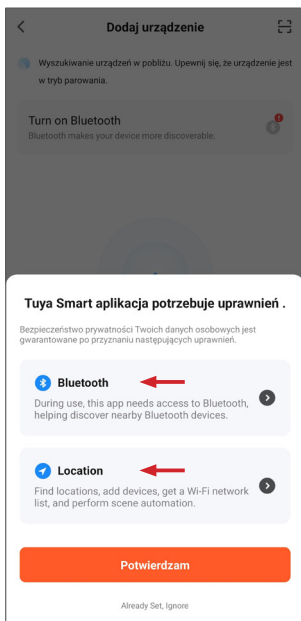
Dodaj urządzenie

Wyszukiwanie urządzeń w pobliżu. Upewnij się, że urządzenie jest w tryb parowania.

Turn on Bluetooth
Bluetooth makes your device more discoverable.

Tuya Smart aplikacja potrzebuje uprawnień .

Bezpieczeństwo prywatności Twoich danych osobowych jest gwarantowane po przyznaniu następujących uprawnień.

Bluetooth
During use, this app needs access to Bluetooth, helping discover nearby Bluetooth devices.

Location
Find locations, add devices, get a Wi-Fi network list, and perform scene automation.

Potwierdzam

Already Set, Ignore